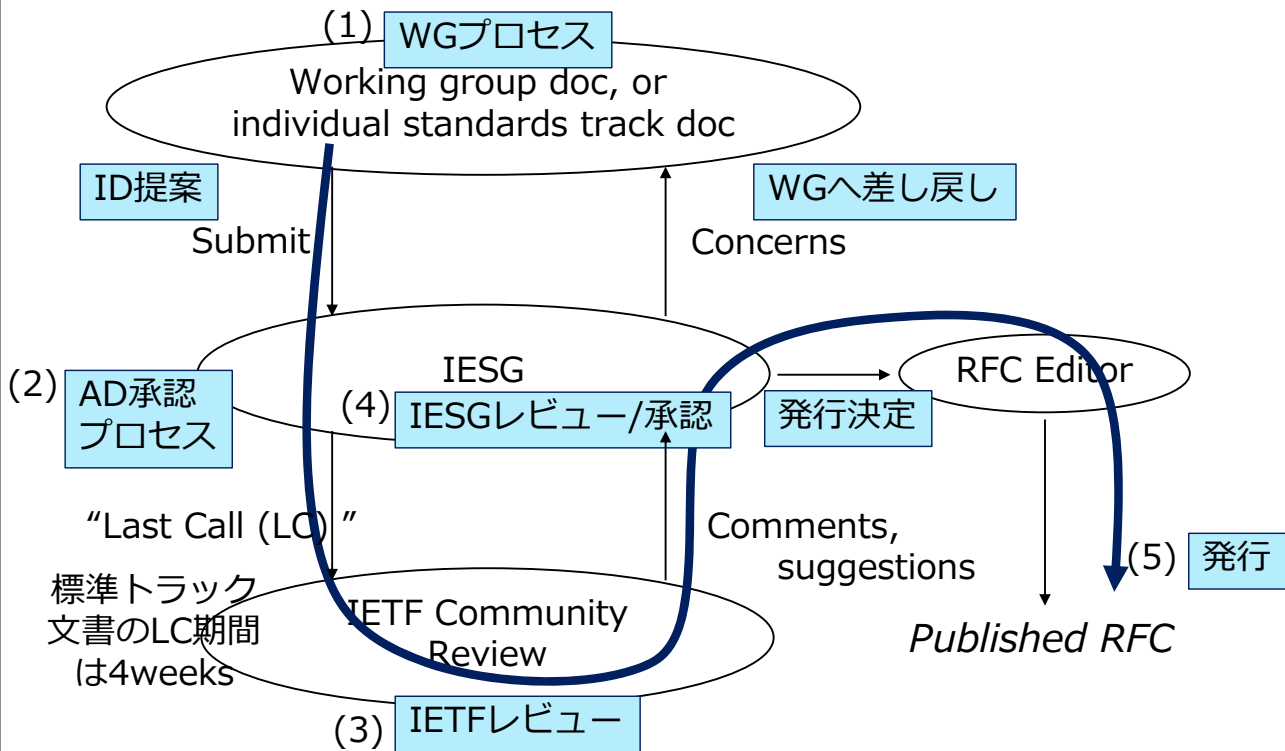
(1) WGプロセス

Working group doc, or individual standards track doc

ID提案

Submit

Concerns

WGへ差し戻し

(2) AD承認プロセス

IESG

(4) IESGレビュー/承認

RFC Editor

発行決定

“Last Call (LC) ”

Comments, suggestions

標準トラック文書のLC期間は4weeks

IETF Community Review

(5) 発行

Published RFC

(3) IETFレビュー